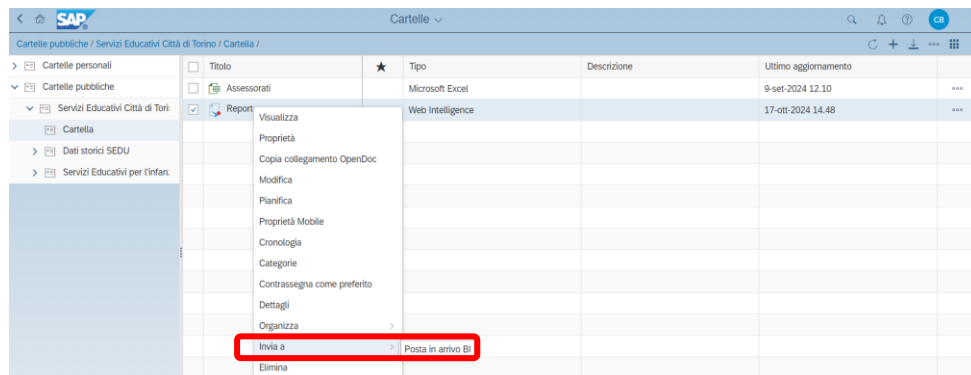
SAP

Cartelle

CB

Cartelle pubbliche / Servizi Educativi Città di Torino / Cartella /

Cartelle personali
Cartelle pubbliche
Servizi Educativi Città di Tori
Cartella
Dati storici SEDU
Servizi Educativi per l'infan:

| | Titolo | ★ | Tipo | Descrizione | Ultimo aggiornamento |
|---|---|---|---|---|---|
| | Assessorati | | Microsoft Excel | | 9-set-2024 12.10 |
| | Report | | Web Intelligence | | 17-ott-2024 14.48 |

Visualizza
Proprietà
Copia collegamento OpenDoc
Modifica
Pianifica
Proprietà Mobile
Cronologia
Categorie
Contrassegna come preferito
Dettagli
Organizza
Invia a
Elimina

Posta in arrivo BI